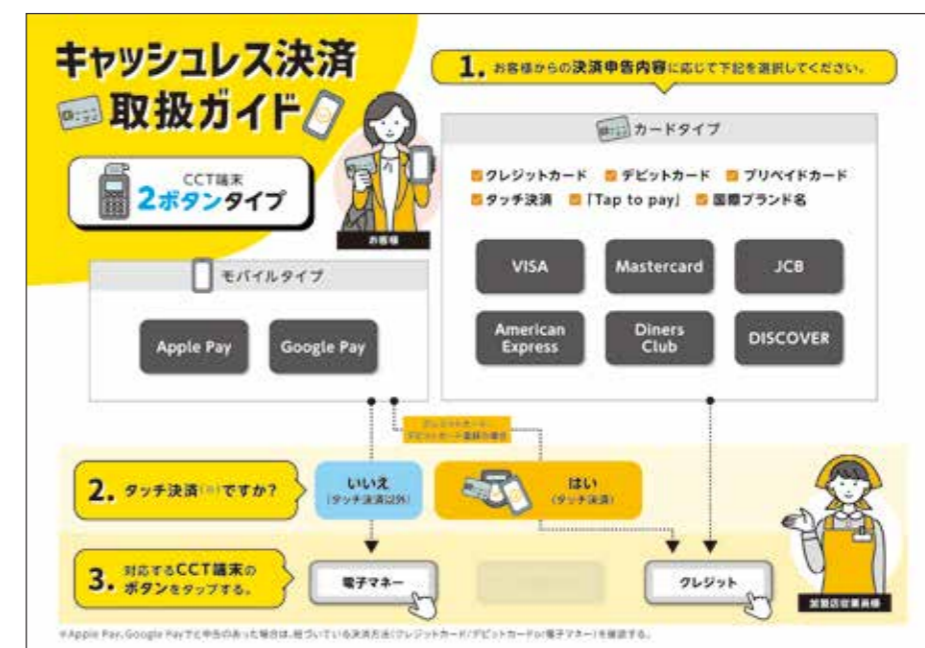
キャッシュレス決済 取扱ガイド

CCT端末 2ボタンタイプ

お客様

1. お客様からの決済申告内容に応じて下記を選択してください。

カードタイプ

クレジットカード　デビットカード　プリペイドカード
タッチ決済　「Tap to pay」　国際ブランド名

VISA
Mastercard
JCB
American Express
Diners Club
DISCOVER

モバイルタイプ

Apple Pay
Google Pay

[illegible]

2. タッチ決済(※)ですか?

いいえ (タッチ決済以外)

はい (タッチ決済)

3. 対応するCCT端末のボタンをタップする。

電子マネー

クレジット

加盟店従業員様

※Apple Pay、Google Payでと申告のあった場合は、紐づいている決済方法(クレジットカード/デビットカードor電子マネー)を確認する。